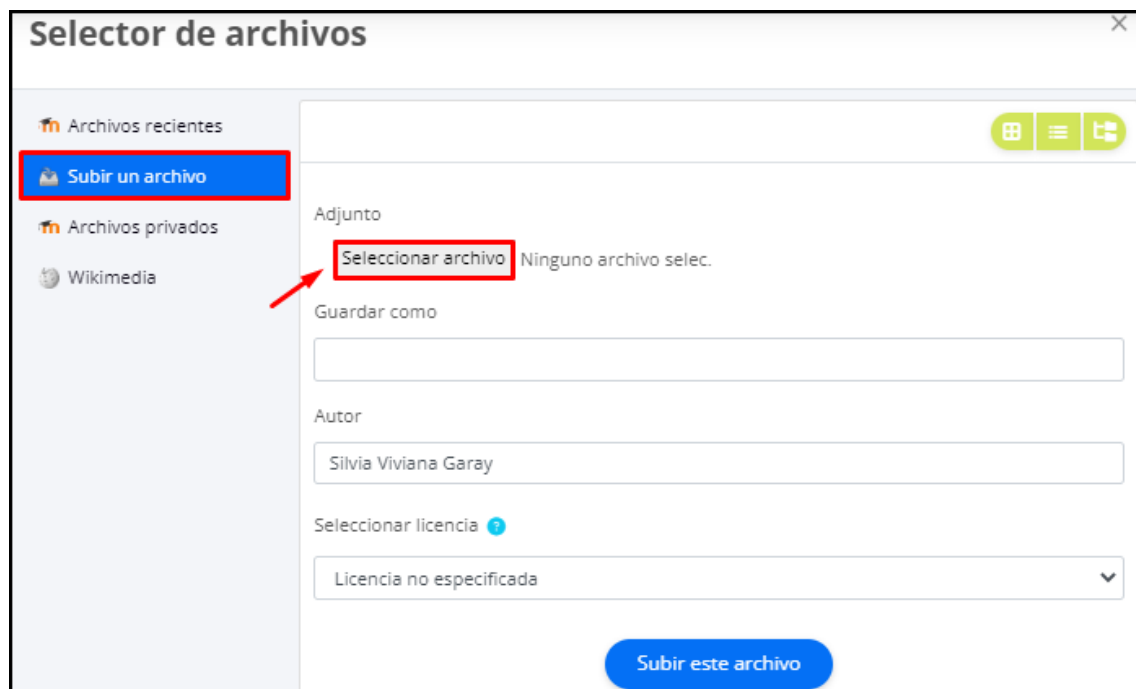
Selector de archivos

×

Archivos recientes

Subir un archivo

Archivos privados

Wikimedia

Adjunto

Seleccionar archivo Ninguno archivo selec.

Guardar como

Autor

Silvia Viviana Garay

Seleccionar licencia

Licencia no especificada

Subir este archivo